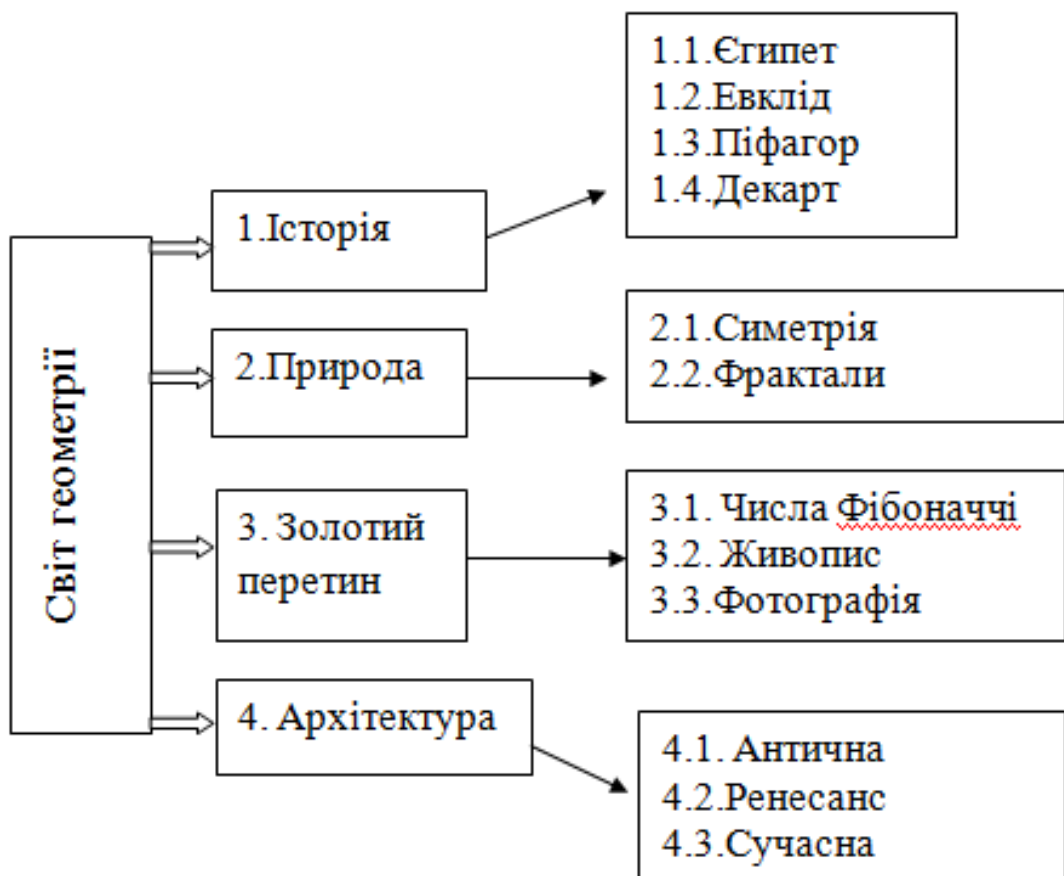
Світ геометрії

1.Історія

1.1.Єгипет
1.2.Евклід
1.3.Піфагор
1.4.Декарт

2.Природа

2.1.Симетрія
2.2.Фрактали

3. Золотий перетин

3.1. Числа Фібоначчі
3.2. Живопис
3.3.Фотографія

4. Архітектура

4.1. Антична
4.2.Ренесанс
4.3.Сучасна